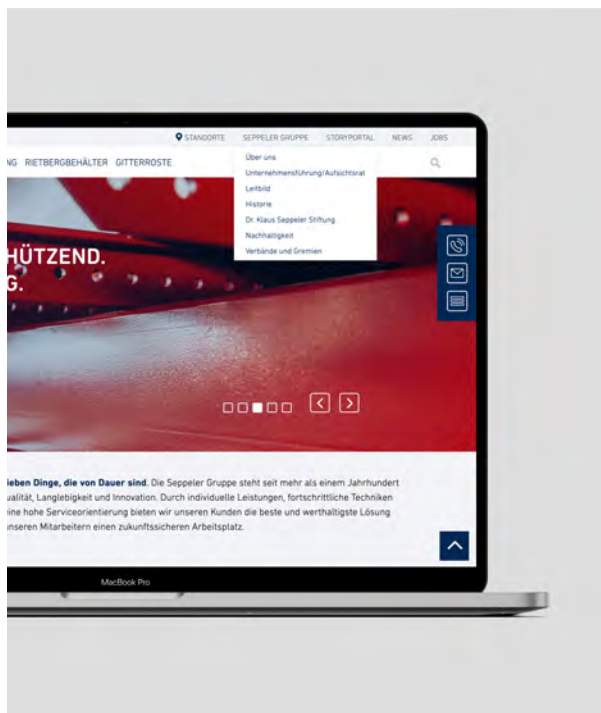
STANDORTE SEPPELER GRUPPE STORYPORTAL NEWS JOBS

NG RIETBERGBEHÄLTER GITTERROSTE

Über uns
Unternehmensführung/Aufsichtsrat
Leitbild
Historie
Dr. Klaus Seppeler Stiftung
Nachhaltigkeit
Verbände und Gremien

HÜTZEND.
G.

ieben Dinge, die von Dauer sind. Die Seppeler Gruppe steht seit mehr als einem Jahrhundert ualität, Langlebigkeit und Innovation. Durch individuelle Leistungen, fortschrittliche Techniken ine hohe Serviceorientierung bieten wir unseren Kunden die beste und werthaltigste Lösung unseren Mitarbeitern einen zukunftssicheren Arbeitsplatz.

MacBook Pro